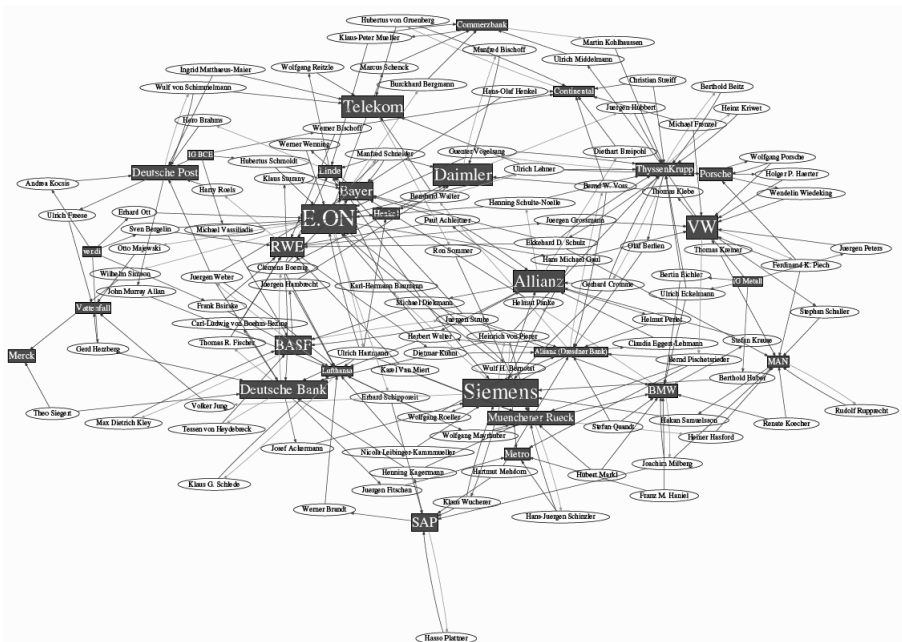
Hubertus von Gruenberg
Commerzbank
Klaus-Peter Mueller
Manfred Bischoff
Martin Kohlhaussen
Ulrich Middelmann
Ingrid Matthaeus-Maier
Wolfgang Reitzle
Marcus Schenck
Burckhard Bergmann
Wulf von Schimmelmann
Hans-Olaf Henkel
Continental
Christian Streiff
Berthold Beitz
Juergen Hubbert
Heinz Kriwet
Telekom
Heio Brahms
Michael Frenzel
Werner Bischoff
Werner Wenning
Diethart Breipohl
IG BCE
Hubertus Schmoldt
Manfred Schneider
Guenter Vogelsang
Deutsche Post
Linde
Daimler
Ulrich Lehner
ThyssenKrupp
Wolfgang Porsche
Porsche
Holger P. Haerter
Klaus Sturany
Bayer
Bernd W. Voss
Thomas Klebe
Andrea Kocsis
Harry Roels
Bernhard Walter
Wendelin Wiedeking
Henning Schulte-Noelle
Erhard Ott
Ulrich Freese
E.ON
Henkel
Paul Achleitner
Juergen Grossmann
Sven Bergelin
Michael Vassiliadis
VW
verdi
Otto Majewski
Eckhard D. Schulz
RWE
Ron Sommer
Olaf Berlien
Thomas Kremer
Juergen Peters
Hans Michael Gaul
Wilhelm Simson
Clemens Boersig
Ferdinand K. Piech
Juergen Weber
Berthold Huber
John Murray Allan
Juergen Hambrecht
Karl-Hermann Baumann
Bertin Eichler
IG Metall
Allianz
Frank Bsirske
Gerhard Cromme
Vattenfall
Ulrich Eckelmann
Helmut Panke
Michael Diekmann
Carl-Ludwig von Boehm-Bezing
Juergen Strube
Stephan Schaller
Helmut Perlet
Thomas R. Fischer
Herbert Walter
Heinrich von Pierer
Stefan Krause
Merck
Gerd Herzberg
BASF
Claudia Eggert-Lehmann
Ulrich Hartmann
Dietmar Kuhnt
Allianz (Dresdner Bank)
MAN
Bernd Pischetsrieder
Lufthansa
Karel Van Miert
Wulf H. Bernotat
Berthold Huber
Deutsche Bank
Siemens
BMW
Theo Siegert
Volker Jung
Erhard Schipporeit
Rudolf Rupprecht
Max Dietrich Kley
Wolfgang Roeller
Muenchener Rueck
Hakan Samuelsson
Renate Koecher
Tessen von Heydebreck
Stefan Quandt
Wolfgang Mayrhuber
Heiner Hasford
Josef Ackermann
Nicola Leibinger-Kammueller
Metro
Joachim Milberg
Klaus G. Schlede
Henning Kagermann
Hartmut Mehdorn
Hubert Markl
Juergen Fitschen
Franz M. Haniel
Klaus Wucherer
Werner Brandt
Hans-Juergen Schinzler
SAP
Hasso Plattner